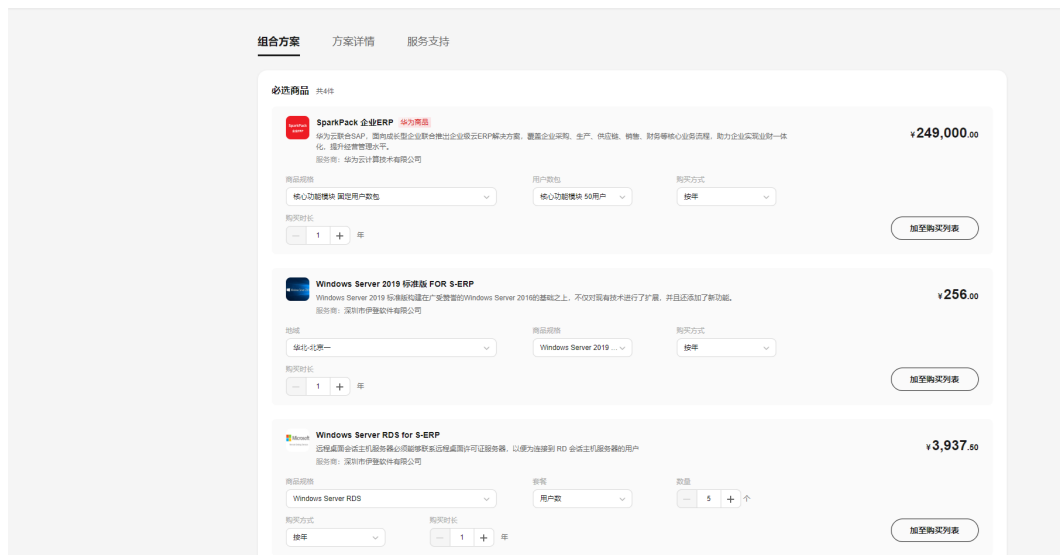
组合方案　方案详情　服务支持

必选商品 共4件

SparkPack 企业ERP 华为商品
华为云联合SAP，面向成长型企业联合推出企业级云ERP解决方案，覆盖企业采购、生产、供应链、销售、财务等核心业务流程，助力企业实现业财一体化，提升经营管理水平。
服务商：华为云计算技术有限公司
¥249,000.00
商品规格
核心功能模块 固定用户数包
用户数包
核心功能模块 50用户
购买方式
按年
购买时长
— 1 + 年
加至购买列表

Windows Server 2019 标准版 FOR S-ERP
Windows Server 2019 标准版构建在广受赞誉的Windows Server 2016的基础之上，不仅对现有技术进行了扩展，并且还添加了新功能。
服务商：深圳市伊登软件有限公司
¥256.00
地域
华北-北京一
商品规格
Windows Server 2019 ...
购买方式
按年
购买时长
— 1 + 年
加至购买列表

Windows Server RDS for S-ERP
远程桌面会话主机服务器必须能够联系远程桌面许可证服务器，以便为连接到 RD 会话主机服务器的用户
服务商：深圳市伊登软件有限公司
¥3,937.50
商品规格
Windows Server RDS
套餐
用户数
数量
— 5 + 个
购买方式
按年
购买时长
— 1 + 年
加至购买列表